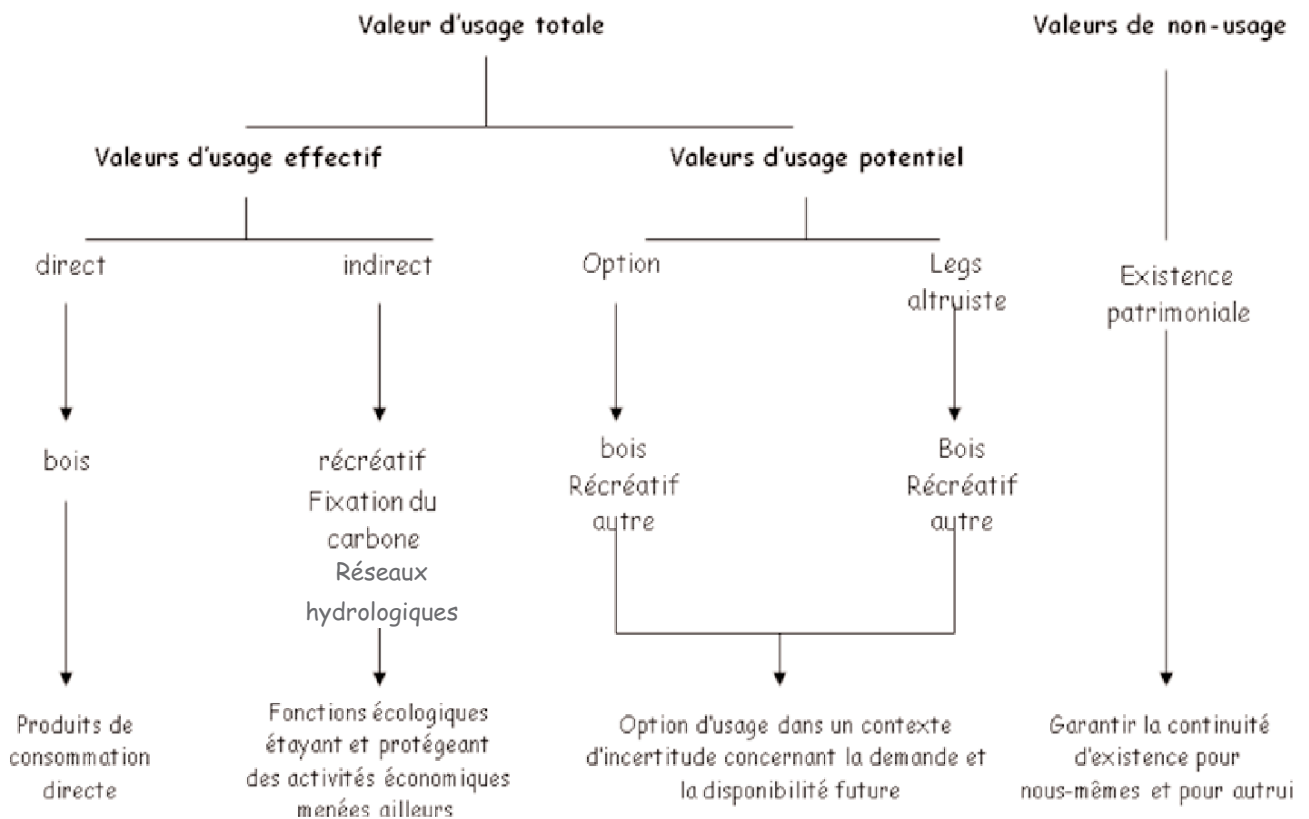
Valeur d'usage totale

Valeurs de non-usage

Valeurs d'usage effectif

Valeurs d'usage potentiel

direct

indirect

Option

Legs altruiste

Existence patrimoniale

bois

récréatif Fixation du carbone Réseaux hydrologiques

bois Récréatif autre

Bois Récréatif autre

Produits de consommation directe

Fonctions écologiques étayant et protégeant des activités économiques menées ailleurs

Option d'usage dans un contexte d'incertitude concernant la demande et la disponibilité future

Garantir la continuité d'existence pour nous-mêmes et pour autrui